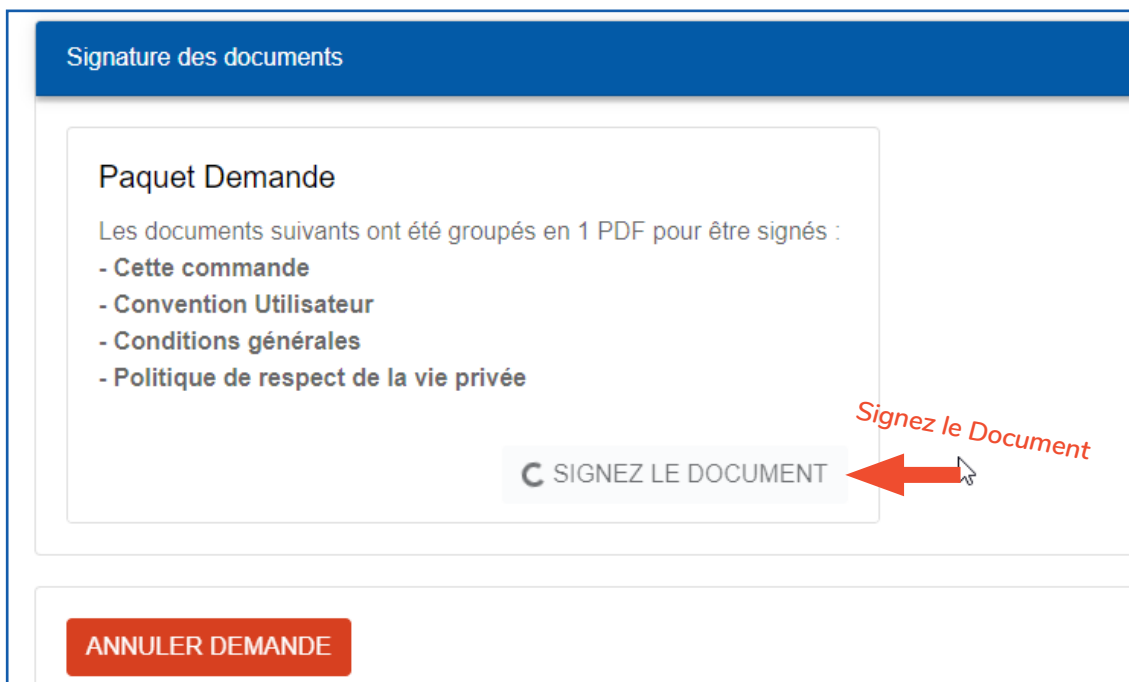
Signature des documents

Paquet Demande

Les documents suivants ont été groupés en 1 PDF pour être signés :
- Cette commande
- Convention Utilisateur
- Conditions générales
- Politique de respect de la vie privée

Signez le Document

SIGNEZ LE DOCUMENT

ANNULER DEMANDE